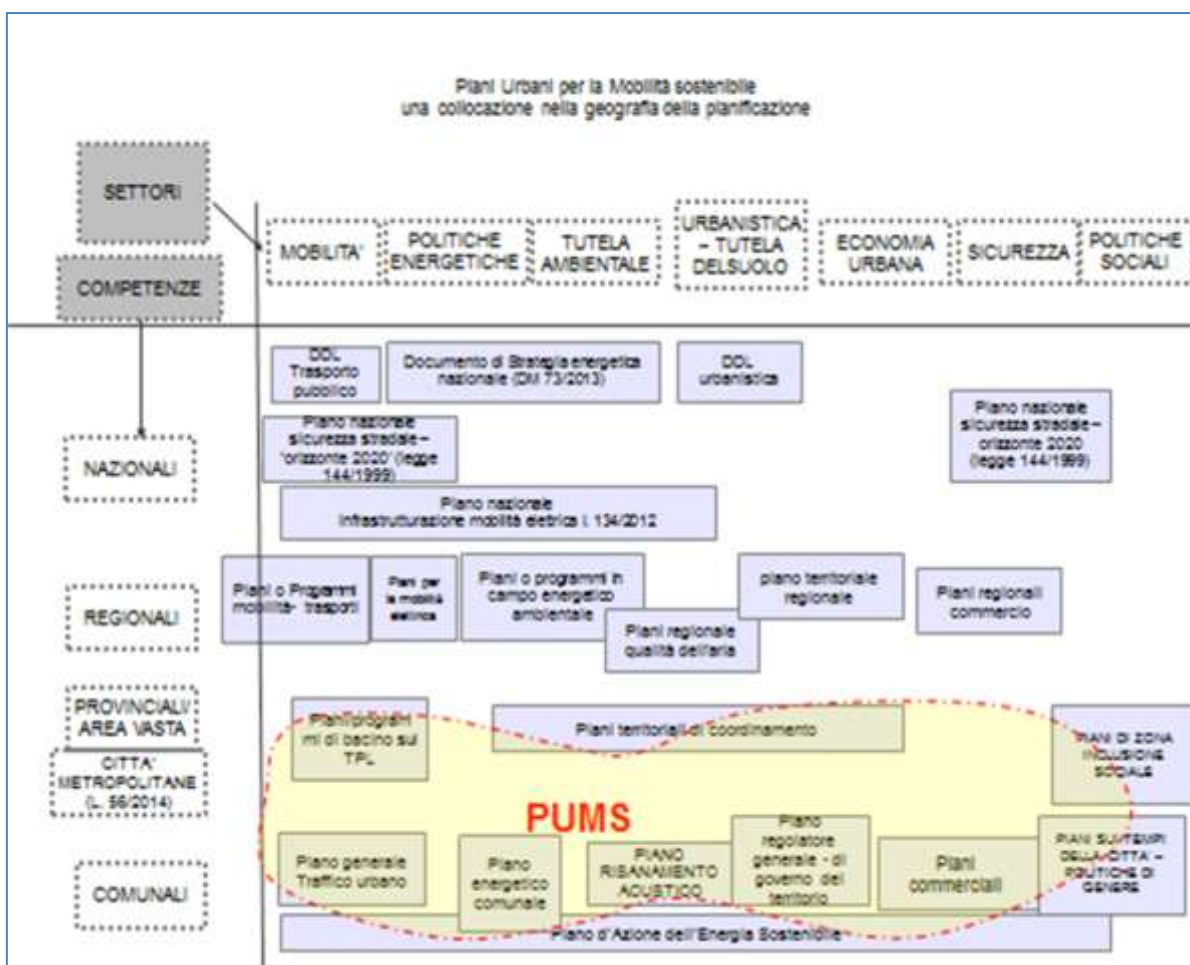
Piani Urbani per la Mobilità sostenibile
una collocazione nella geografia della pianificazione

SETTORI

COMPETENZE

MOBILITA'

POLITICHE ENERGETICHE

TUTELA AMBIENTALE

URBANISTICA – TUTELA DELSUOLO

ECONOMIA URBANA

SICUREZZA

POLITICHE SOCIALI

NAZIONALI

DDL Trasporto pubblico

Documento di Strategia energetica nazionale (DM 73/2013)

DDL urbanistica

Piano nazionale sicurezza stradale – 'orizzonte 2020' (legge 144/1999)

Piano nazionale sicurezza stradale – orizzonte 2020 (legge 144/1999)

Piano nazionale Infrastrutturazione mobilità elettrica l. 134/2012

REGIONALI

Piani o Programmi mobilità- trasporti

Piani per la mobilità elettrica

Piani o programmi in campo energetico ambientale

Piani regionale qualità dell'aria

piano territoriale regionale

Piani regionali commercio

PROVINCIALI/ AREA VASTA

CITTA' METROPOLITANE (L. 56/2014)

Piani/programmi di bacino sul TPL

Piani territoriali di coordinamento

PIANI DI ZONA INCLUSIONE SOCIALE

PUMS

COMUNALI

Piano generale Traffico urbano

Piano energetico comunale

PIANO RISANAMENTO ACUSTICO

Piano regolatore generale - di governo del territorio

Piani commerciali

PIANI SUI TEMPI DELLA CITTA' – POLITICHE DI GENERE

Piano d'Azione dell'Energia Sostenibile